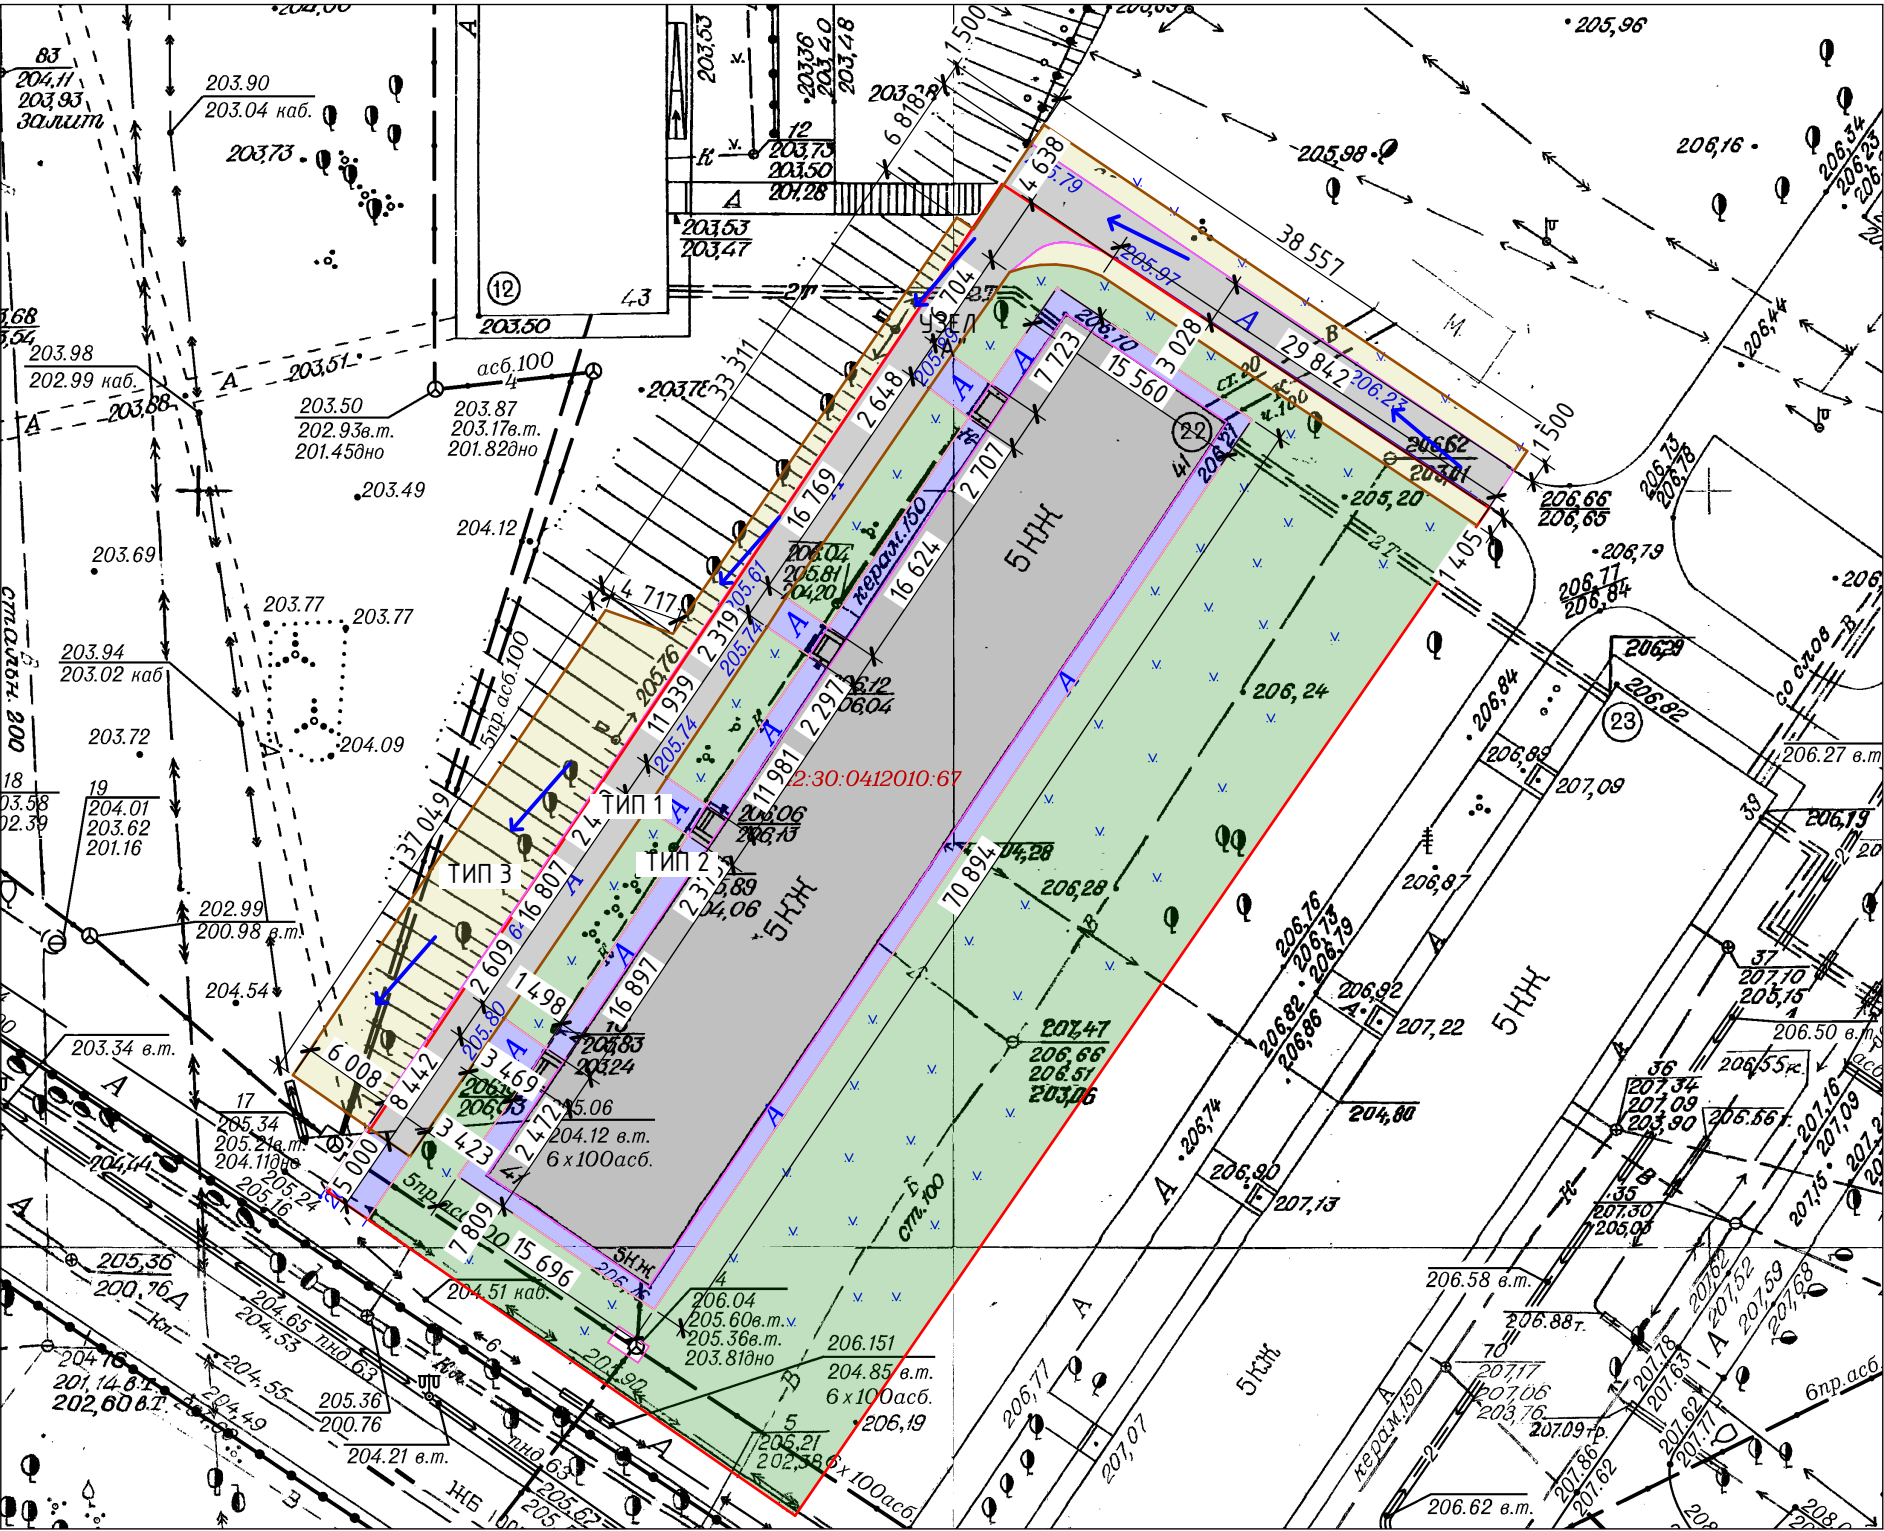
83
204,11
203,93
залит
203.90
203.04 каб.
203,73
12
203,50
43
203,53
203,47
203,53
12
203,73
203,50
201,28
203,36
203,40
203,48
203,3
205,96
205,98
206,16
206,34
38 557
205,97
29 842
206,23
206,62
203,11
1 500
4 638
5,79
6 818
1 500
33 311
УЗЕЛ
704
2 648
15 560
3 028
1 723
206,70
22
206,77
2 707
16 769
5КЖ
206,04
205,81
04,20
керам.150
16 624
4 717
205,76
2 319
205,61
205,74
11 939
205,74
2 297
206,12
06,04
11 981
206,06
206,15
2:30:0412010:67
ТИП 1
ТИП 2
ТИП 3
37 049
5пр.асб.100
16 807
2 609
205,89
04,06
5КЖ
70 894
04,28
206,28
1 498
16 897
205,83
203,24
3 469
206,15
206,15
2 472
205.06
204.12 в.т.
6 х 100асб.
3 423
6 008
8 442
25 000
7 809
15 696
5пр.асб.
206,76
5Кж
207,47
206,66
206,51
203,06
4
206.04
205.60в.т.
205.36в.т.
203.81дно
206.151
204.85 в.т.
6 х 100асб.
206,19
5
206,21
202,38
6 х 100асб
204.51 каб.
204,90
ст.100
206,24
205,20
1 405
206,66
206,65
206,79
206,73
206,78
206,44
206,77
206,84
206,29
206,82
23
206,84
206,89
207,09
206.27 в.т.
206,19
39
206,87
206,76
206,73
206,79
206,82
206,86
206,92
207,22
204,80
206,74
206,90
207,13
5КЖ
37
207,10
205,15
206.50 в.т.
36
207,34
207,09
203,90
206,55к.
206,56
207,16
207,09
207,15
35
207,30
205,01
206.58 в.т.
206.88т.
70
207,17
207,06
203,76
207,09гр.
206.62 в.т.
207,62
207,52
207,59
207,68
207,78
207,63
207,62
207,77
207,86
207,62
206,77
207,07
5КЖ
керам.150
6пр.асб
203.98
202.99 каб.
203,51
203,88
асб.100
203.50
202.93в.т.
201.45дно
203.87
203.17в.т.
201.82дно
203,49
204.12
203,78
203.69
203.77
203.77
203.94
203.02 каб
204.09
203.72
18
03.58
02.39
19
204.01
203.62
201.16
202.99
200.98 в.т.
204.54
203.34 в.т.
17
205.34
205.21в.т.
204.11дно
205,24
205,16
204,44
205,36
200,76
204.65
204,53
пнд 63
204,76
201,14 в.т.
202,60 в.т.
204,55
204,49
205.36
200.76
204.21 в.т.
пнд 63
205,62
ЖБ
ст.100
А
Б
В
К